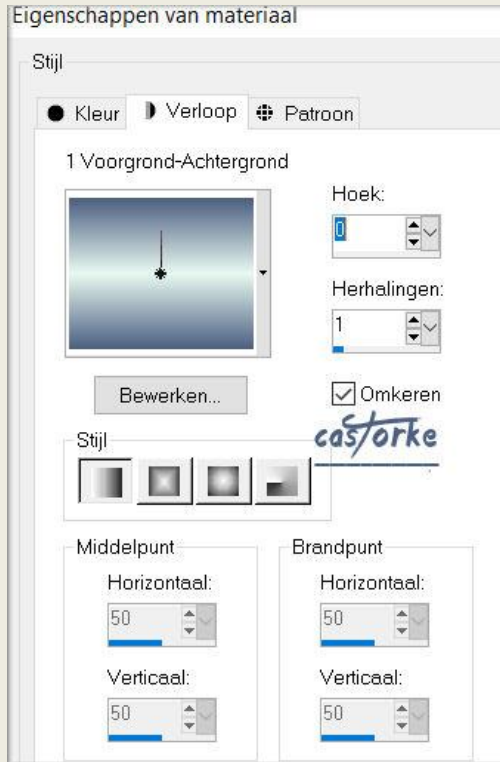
Eigenschappen van materiaal

Stijl

Kleur | Verloop | Patroon

1 Voorgrond-Achtergrond

Hoek:
0

Herhalingen:
1

Bewerken...

Omkeren

castorke

Stijl

Middelpunt
Horizontaal:
50
Verticaal:
50

Brandpunt
Horizontaal:
50
Verticaal:
50